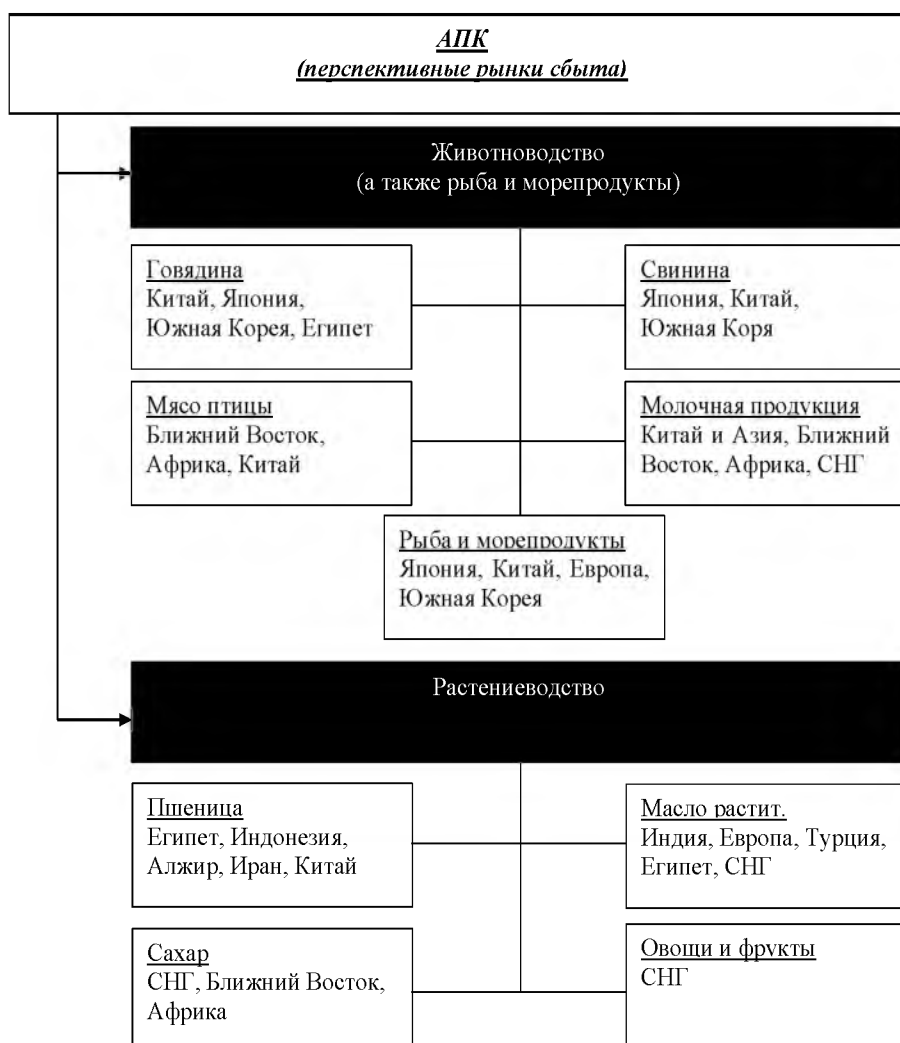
АПК
(перспективные рынки сбыта)

Животноводство
(а также рыба и морепродукты)

Говядина
Китай, Япония, Южная Корея, Египет

Свинина
Япония, Китай, Южная Коря

Мясо птицы
Ближний Восток, Африка, Китай

Молочная продукция
Китай и Азия, Ближний Восток, Африка, СНГ

Рыба и морепродукты
Япония, Китай, Европа, Южная Корея

Растениеводство

Пшеница
Египет, Индонезия, Алжир, Иран, Китай

Масло растит.
Индия, Европа, Турция, Египет, СНГ

Сахар
СНГ, Ближний Восток, Африка

Овощи и фрукты
СНГ